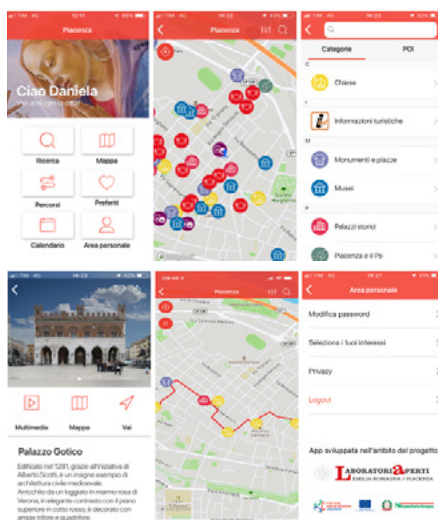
TIM 4G 10:15 89%

Piacenza

Ciao Daniela

Vivi e scopri la città!

Ricerca

Mappa

Percorsi

Preferiti

Calendario

Area personale

TIM 4G 18:22 43%

Piacenza

TIM 4G 18:23 43%

Categorie

POI

C

Chiese

I

Informazioni turistiche

M

Monumenti e piazze

Musei

P

Palazzi storici

Piacenza e il Po

TIM 4G 18:23 43%

Multimedia

Mappa

Vai

Palazzo Gotico

Edificato nel 1281, grazie all'iniziativa di Alberto Scotti, è un magnifico esempio di architettura civile medievale. Arricchito da un loggiato in marmo rosa di Verona, in elegante contrasto con il piano superiore in cotto rosso, è decorato con ampie trifore e quadrifore.

Piacenza

TIM 4G 18:27 43%

Area personale

Modifica password

Seleziona i tuoi interessi

Privacy

Logout

App sviluppata nell'ambito del progetto

LABORATORI APERTI

EMILIA-ROMAGNA | PIACENZA